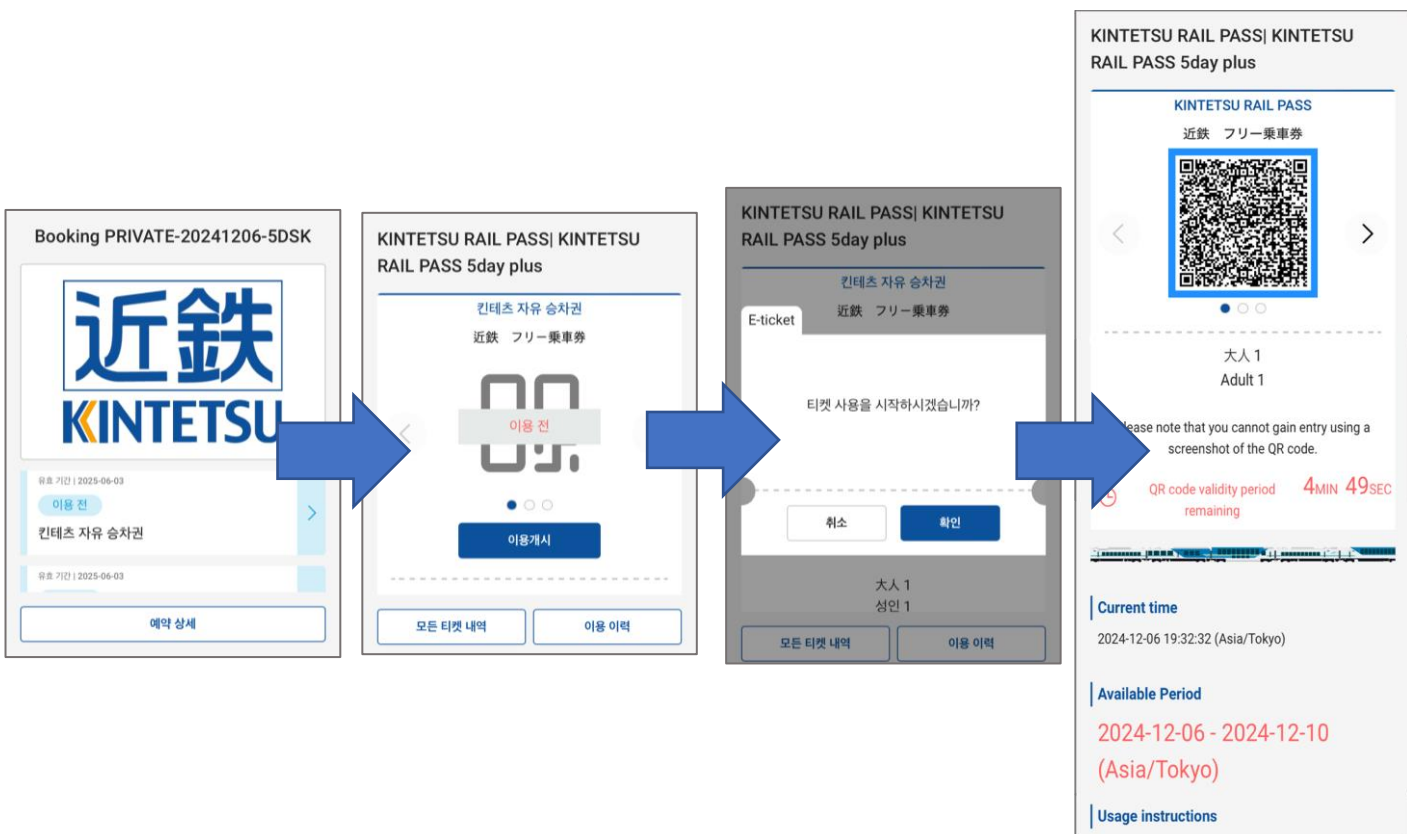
Booking PRIVATE-20241206-5DSK

近鉄
KINTETSU

유효 기간 | 2025-06-03
이용 전
킨테츠 자유 승차권

유효 기간 | 2025-06-03

예약 상세

KINTETSU RAIL PASS| KINTETSU RAIL PASS 5day plus

킨테츠 자유 승차권
近鉄　フリー乗車券

이용 전

이용개시

모든 티켓 내역
이용 이력

KINTETSU RAIL PASS| KINTETSU RAIL PASS 5day plus

킨테츠 자유 승차권
近鉄　フリー乗車券

E-ticket

티켓 사용을 시작하시겠습니까?

취소
확인

大人 1
성인 1

모든 티켓 내역
이용 이력

KINTETSU RAIL PASS| KINTETSU RAIL PASS 5day plus

KINTETSU RAIL PASS
近鉄　フリー乗車券

大人 1
Adult 1

lease note that you cannot gain entry using a screenshot of the QR code.

QR code validity period remaining
4MIN 49SEC

Current time
2024-12-06 19:32:32 (Asia/Tokyo)

Available Period
2024-12-06 - 2024-12-10 (Asia/Tokyo)

Usage instructions